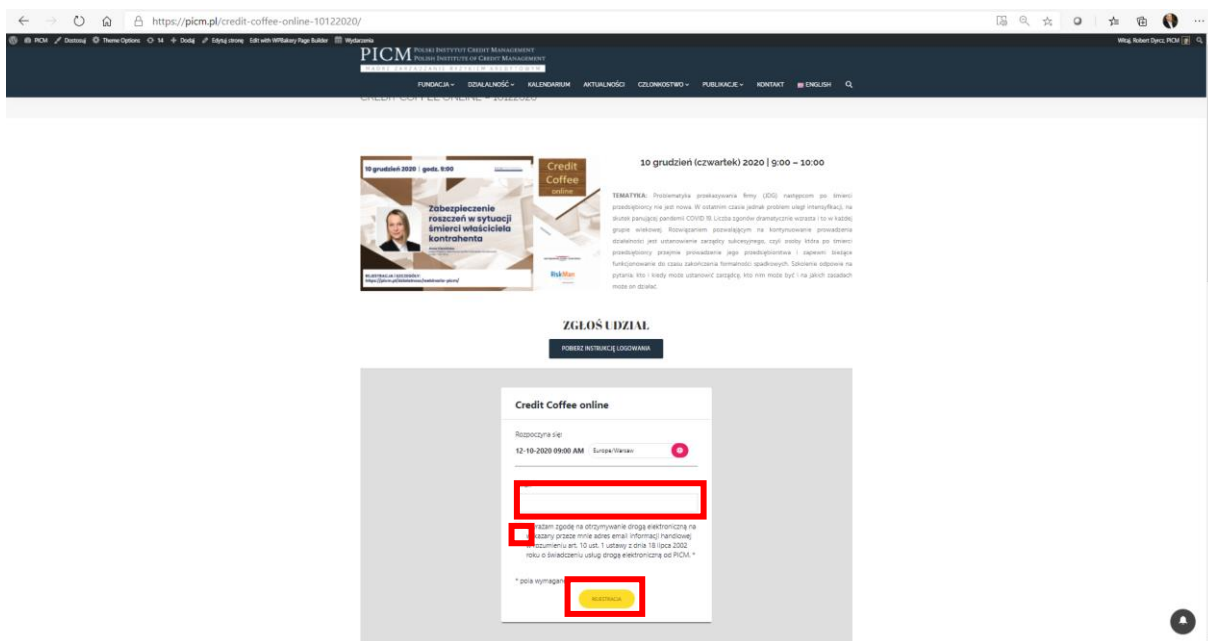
https://picm.pl/credit-coffee-online-10122020/

PICM Dostosuj Theme Options 14 Dodaj Edytuj stronę Edit with WPBakery Page Builder Wydarzenia

Witaj, Robert Dyrcz, PICM

PICM POLSKI INSTYTUT CREDIT MANAGEMENT POLISH INSTITUTE OF CREDIT MANAGEMENT

FUNDACJA DZIAŁALNOŚĆ KALENDARIUM AKTUALNOŚCI CZŁONKOSTWO PUBLIKACJE KONTAKT ENGLISH

CREDIT COFFEE ONLINE – 10122020

10 grudzień 2020 | godz. 9:00

Credit Coffee online

Zabezpieczenie roszczeń w sytuacji śmierci właściciela kontrahenta

REJESTRACJA I SZCZEGÓŁY: https://picm.pl/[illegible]

RiskMan

10 grudzień (czwartek) 2020 | 9:00 – 10:00

TEMATYKA: Problematyka przekazywania firmy (JDG) następcom po śmierci przedsiębiorcy nie jest nowa. W ostatnim czasie jednak problem uległ intensyfikacji, na skutek panującej pandemii COVID 19. Liczba zgonów dramatycznie wzrosła i to w każdej grupie wiekowej. Rozwiązaniem pozwalającym na kontynuowanie prowadzenia działalności jest ustanowienie zarządcy sukcesyjnego, czyli osoby która po śmierci przedsiębiorcy przejmie prowadzenie jego przedsiębiorstwa i zapewni bieżące funkcjonowanie do czasu zakończenia formalności spadkowych. Szkolenie odpowie na pytania: kto i kiedy może ustanowić zarządcę, kto nim może być i na jakich zasadach może on działać.

ZGŁOŚ UDZIAŁ

POBIERZ INSTRUKCJĘ LOGOWANIA

Credit Coffee online

Rozpoczyna się:
12-10-2020 09:00 AM Europe/Warsaw

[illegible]rażam zgodę na otrzymywanie drogą elektroniczną na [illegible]kazany przeze mnie adres email informacji handlowej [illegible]rozumieniu art. 10 ust. 1 ustawy z dnia 18 lipca 2002 roku o świadczeniu usług drogą elektroniczną od PICM. *

* pola wymagan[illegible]

REJESTRACJA